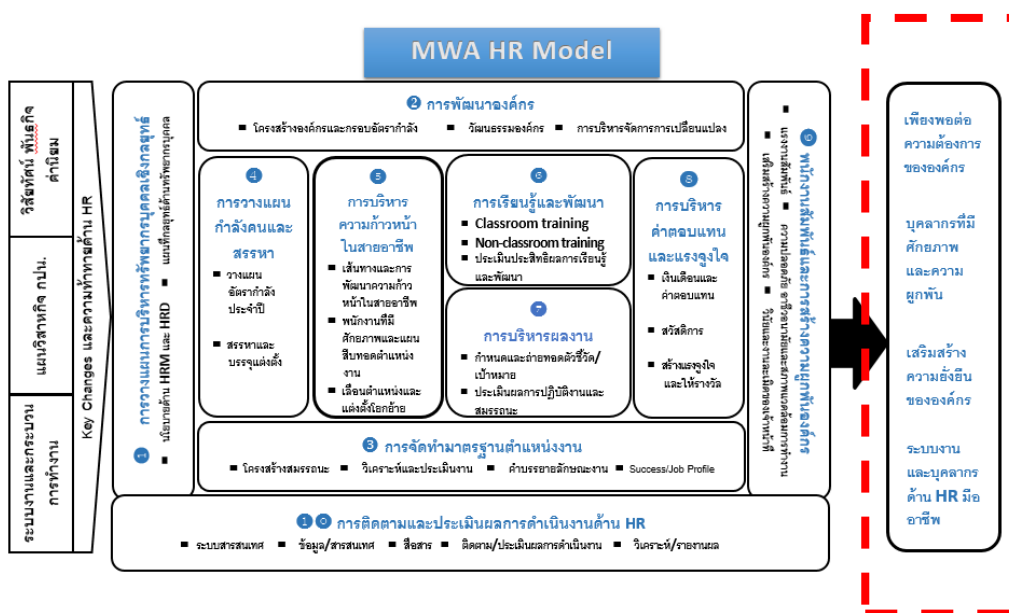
MWA HR Model

วิสัยทัศน์ พันธกิจ ค่านิยม

แผนวิสาหกิจ กปน.

ระบบงานและกระบวนการทำงาน

Key Changes และความท้าทายด้าน HR

1 การวางแผนการบริหารทรัพยากรบุคคลเชิงกลยุทธ์

■ นโยบายด้าน HRM และ HRD ■ แผนกลยุทธ์ด้านทรัพยากรบุคคล

2 การพัฒนาองค์กร

■ โครงสร้างองค์กรและกรอบอัตรากำลัง ■ วัฒนธรรมองค์กร ■ การบริหารจัดการการเปลี่ยนแปลง

4 การวางแผนกำลังคนและสรรหา

■ วางแผนอัตรากำลังประจำปี

■ สรรหาและบรรจุแต่งตั้ง

5 การบริหารความก้าวหน้าในสายอาชีพ

■ เส้นทางและการพัฒนาความก้าวหน้าในสายอาชีพ

■ พนักงานที่มีศักยภาพและแผนสืบทอดตำแหน่งงาน

■ เลื่อนตำแหน่งและแต่งตั้งโยกย้าย

6 การเรียนรู้และพัฒนา

■ Classroom training

■ Non-classroom training

■ ประเมินประสิทธิผลการเรียนรู้และพัฒนา

7 การบริหารผลงาน

■ กำหนดและถ่ายทอดตัวชี้วัด/เป้าหมาย

■ ประเมินผลการปฏิบัติงานและสมรรถนะ

8 การบริหารค่าตอบแทนและแรงจูงใจ

■ เงินเดือนและค่าตอบแทน

■ สวัสดิการ

■ สร้างแรงจูงใจและให้รางวัล

9 การสร้างความผูกพันและแรงงานสัมพันธ์

■ เสริมสร้างความผูกพันต่อองค์กร ■ สุขภาพอนามัยและความปลอดภัย ■ แรงงานสัมพันธ์ ■ วินัยและการร้องทุกข์ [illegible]

3 การจัดทำมาตรฐานตำแหน่งงาน

■ โครงสร้างสมรรถนะ ■ วิเคราะห์และประเมินงาน ■ คำบรรยายลักษณะงาน ■ Success/Job Profile

10 การติดตามและประเมินผลการดำเนินงานด้าน HR

■ ระบบสารสนเทศ ■ ข้อมูล/สารสนเทศ ■ สื่อสาร ■ ติดตาม/ประเมินผลการดำเนินงาน ■ วิเคราะห์/รายงานผล

เพียงพอต่อความต้องการขององค์กร

บุคลากรที่มีศักยภาพและความผูกพัน

เสริมสร้างความยั่งยืนขององค์กร

ระบบงานและบุคลากรด้าน HR มืออาชีพ